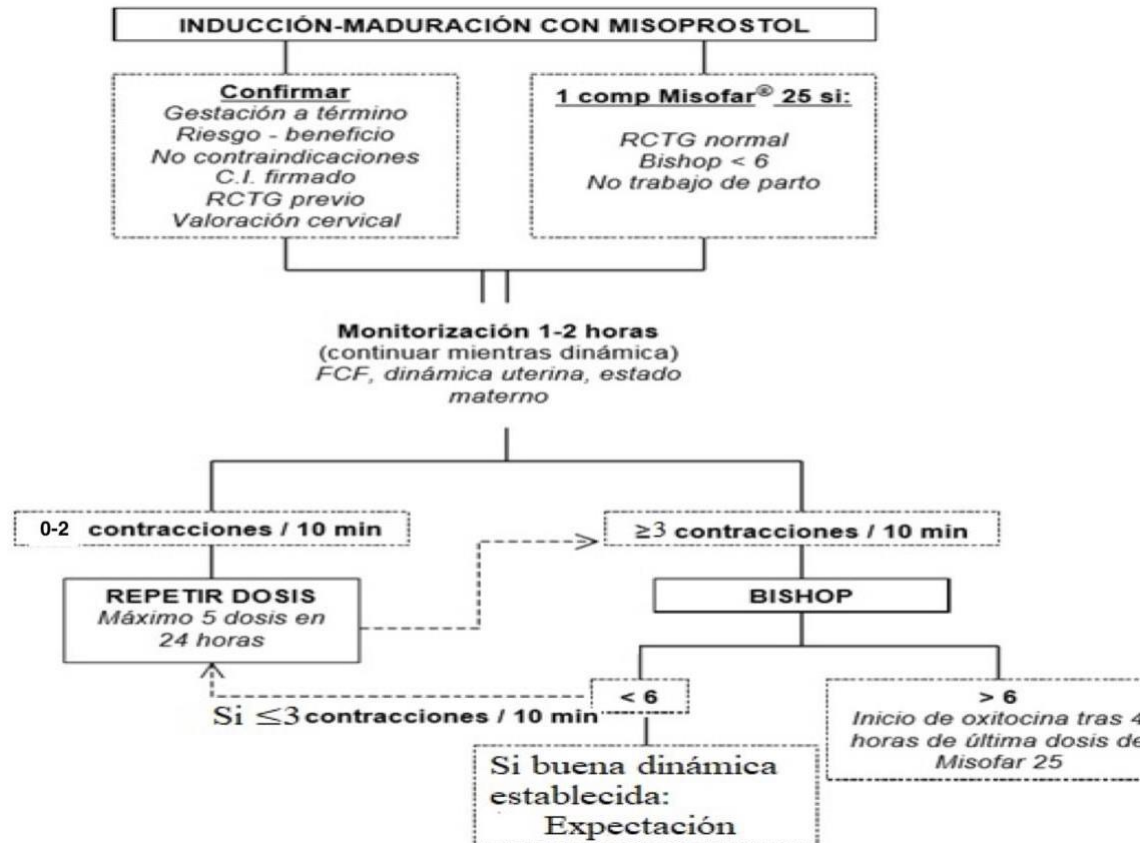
INDUCCIÓN-MADURACIÓN CON MISOPROSTOL

Confirmar
Gestación a término
Riesgo - beneficio
No contraindicaciones
C.I. firmado
RCTG previo
Valoración cervical

1 comp Misofar® 25 si:
RCTG normal
Bishop < 6
No trabajo de parto

Monitorización 1-2 horas
(continuar mientras dinámica)
FCF, dinámica uterina, estado materno

0-2 contracciones / 10 min

REPETIR DOSIS
Máximo 5 dosis en 24 horas

≥3 contracciones / 10 min

BISHOP

< 6

Si ≤3 contracciones / 10 min

Si buena dinámica establecida:
Expectación

> 6
Inicio de oxitocina tras 4 horas de última dosis de Misofar 25